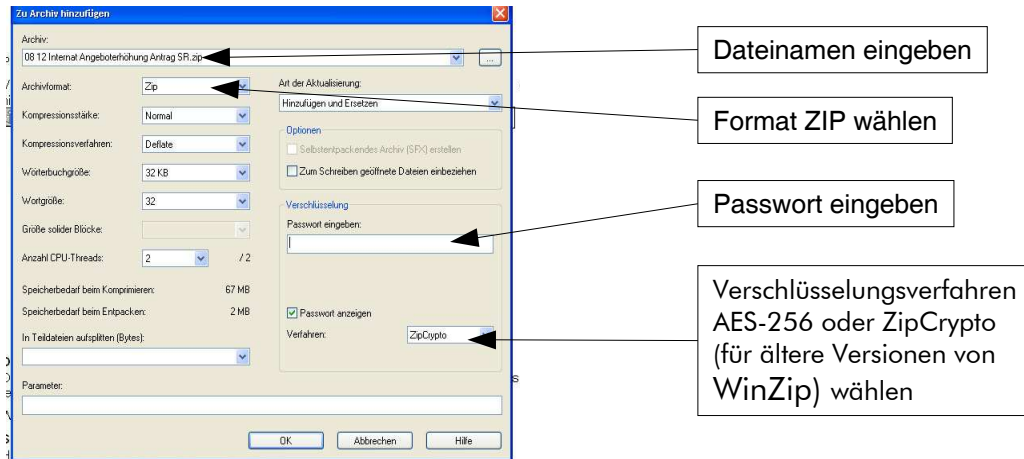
Zu Archiv hinzufügen

Archiv:
08 12 Internat Angeboterhöhung Antrag SR.zip
...

Archivformat: Zip
Kompressionsstärke: Normal
Kompressionsverfahren: Deflate
Wörterbuchgröße: 32 KB
Wortgröße: 32
Größe solider Blöcke:
Anzahl CPU-Threads: 2 /2
Speicherbedarf beim Komprimieren: 67 MB
Speicherbedarf beim Entpacken: 2 MB
In Teildateien aufsplitten (Bytes):

Art der Aktualisierung:
Hinzufügen und Ersetzen

Optionen
Selbstentpackendes Archiv (SFX) erstellen
Zum Schreiben geöffnete Dateien einbeziehen

Verschlüsselung
Passwort eingeben:

Passwort anzeigen
Verfahren: ZipCrypto

Parameter:

OK Abbrechen Hilfe

Dateinamen eingeben

Format ZIP wählen

Passwort eingeben

Verschlüsselungsverfahren AES-256 oder ZipCrypto (für ältere Versionen von WinZip) wählen